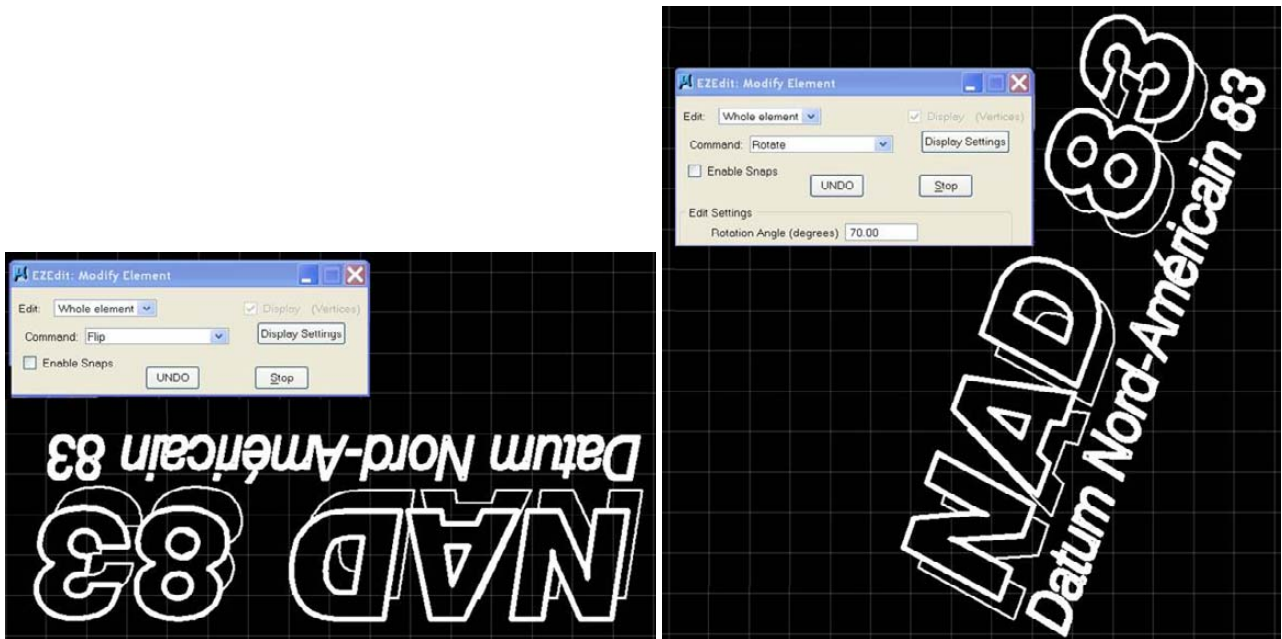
EZEdit: Modify Element

Edit: Whole element

Display (Vertices)

Command: Flip

Display Settings

Enable Snaps

UNDO

Stop

Datum Nord-Américain 83

NAD 83

EZEdit: Modify Element

Edit: Whole element

Display (Vertices)

Command: Rotate

Display Settings

Enable Snaps

UNDO

Stop

Edit Settings

Rotation Angle (degrees) 70.00

NAD 83

Datum Nord-Américain 83